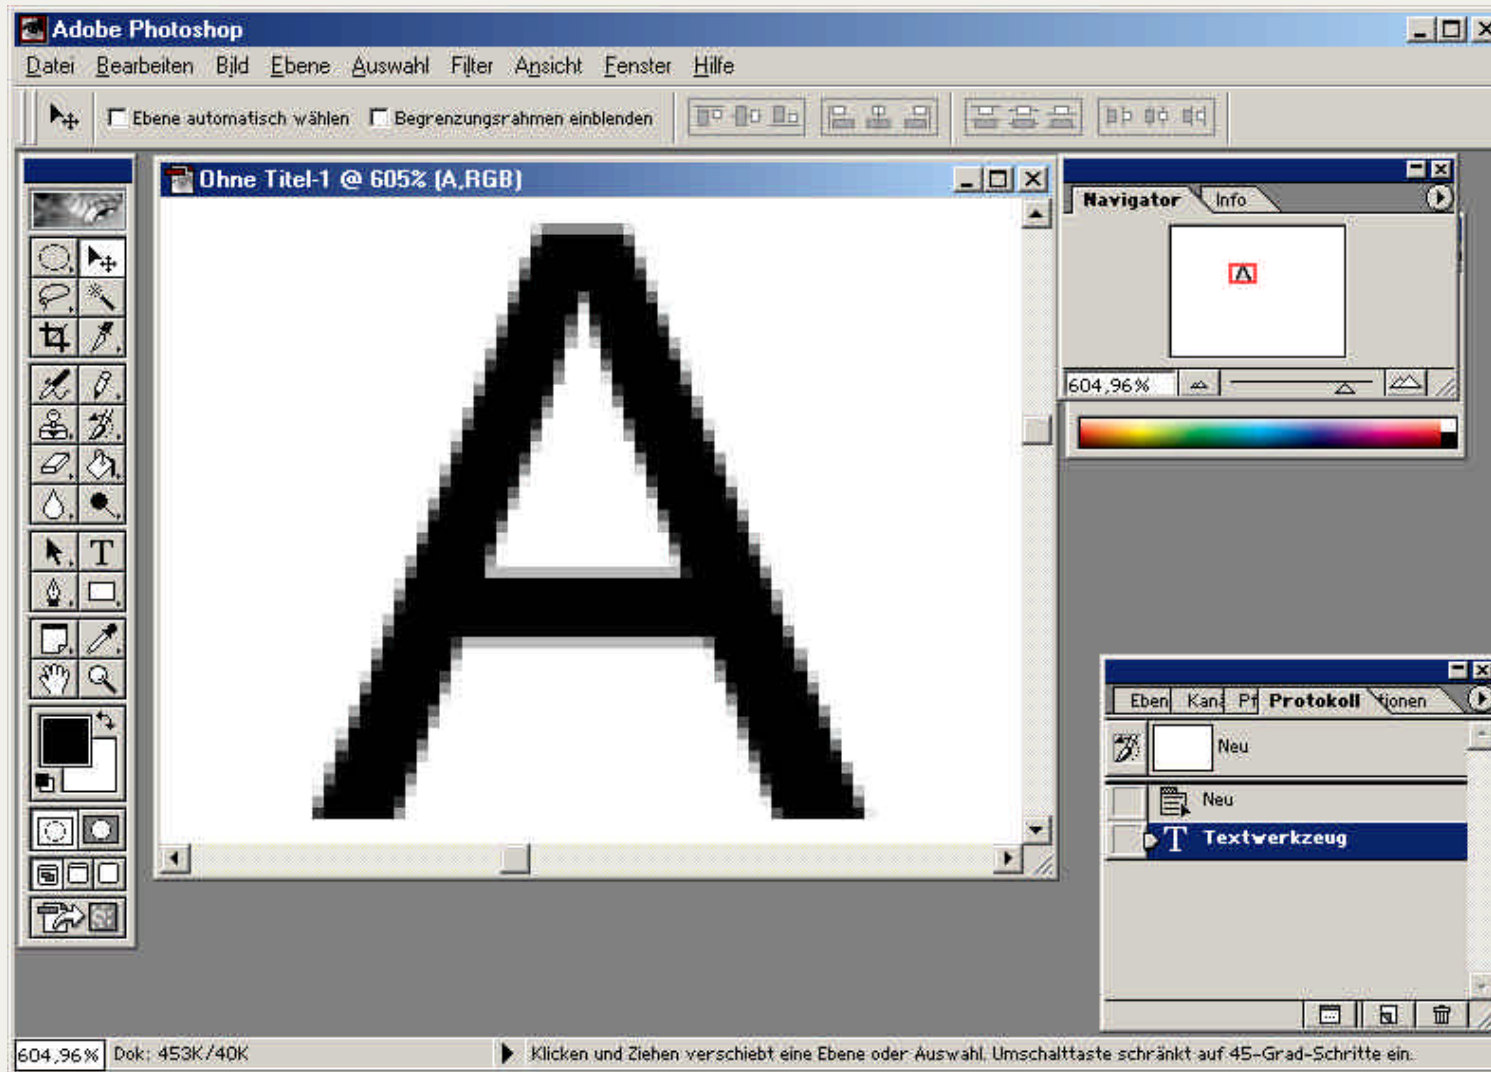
Adobe Photoshop

Datei Bearbeiten Bild Ebene Auswahl Filter Ansicht Fenster Hilfe

Ebene automatisch wählen Begrenzungsrahmen einblenden

Ohne Titel-1 @ 605% (A,RGB)

A

Navigator Info

604,96%

Eben Kan Pf Protokoll tionen

Neu

Neu

Textwerkzeug

604,96% Dok: 453K/40K Klicken und Ziehen verschiebt eine Ebene oder Auswahl. Umschalttaste schränkt auf 45-Grad-Schritte ein.